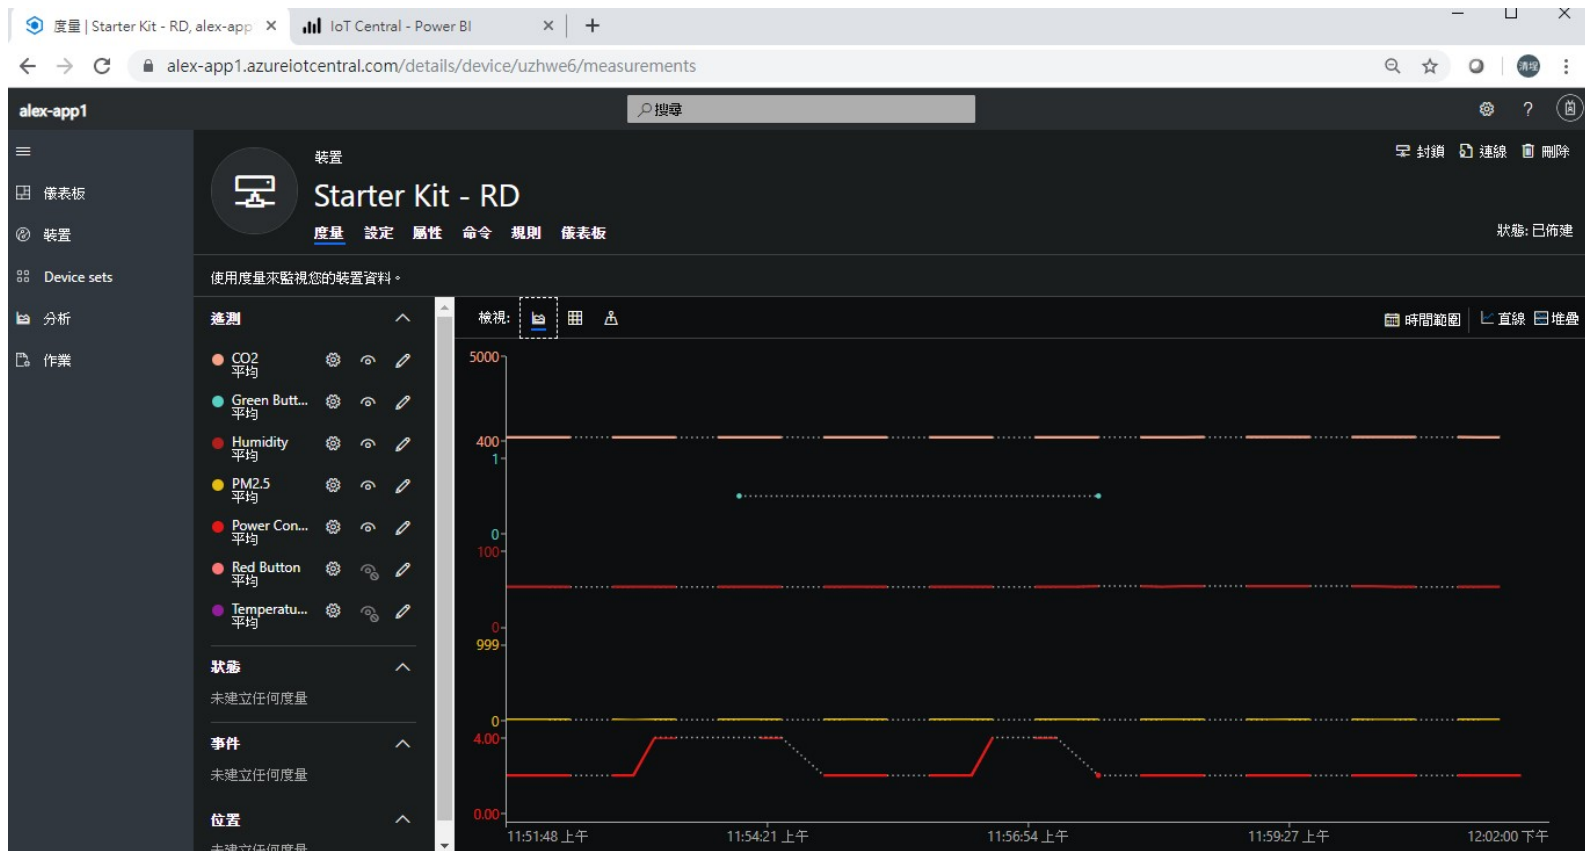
度量 | Starter Kit - RD, alex-app ×
IoT Central - Power BI ×
+

alex-app1.azureiotcentral.com/details/device/uzhwe6/measurements

alex-app1
搜尋

儀表板
裝置
Device sets
分析
作業

裝置
Starter Kit - RD
度量 設定 屬性 命令 規則 儀表板

封鎖 連線 刪除
狀態: 已佈建

使用度量來監視您的裝置資料。

遙測
CO2 平均
Green Butt... 平均
Humidity 平均
PM2.5 平均
Power Con... 平均
Red Button 平均
Temperatu... 平均

狀態
未建立任何度量

事件
未建立任何度量

位置
未建立任何度量

檢視:
時間範圍 直線 堆疊

5000
400
1
0
100
0
999
0
4.00
0.00

11:51:48 上午
11:54:21 上午
11:56:54 上午
11:59:27 上午
12:02:00 下午